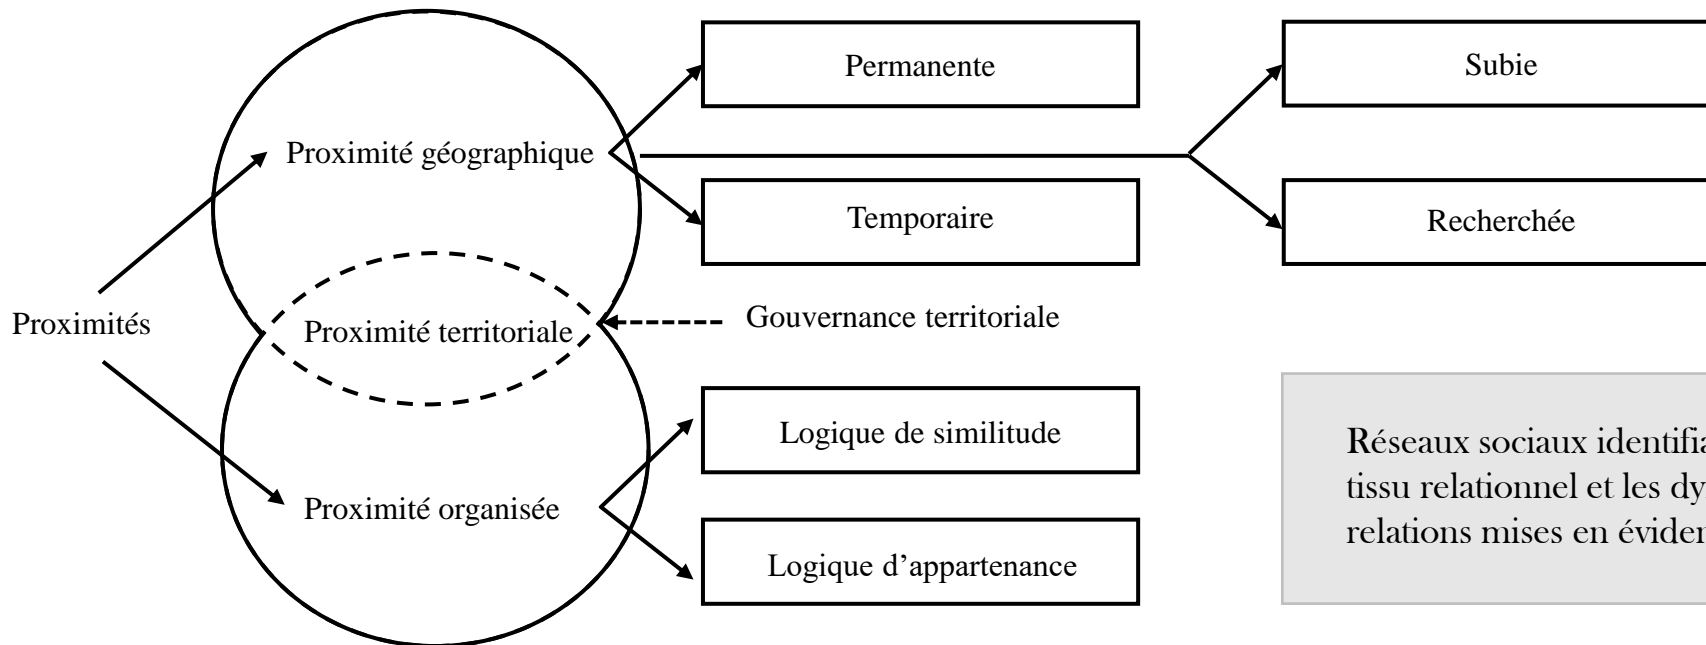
Permanente

Subie

Proximité géographique

Temporaire

Recherchée

Proximités

Proximité territoriale

Gouvernance territoriale

Logique de similitude

Proximité organisée

Logique d'appartenance

Réseaux sociaux identifia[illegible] tissu relationnel et les dy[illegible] relations mises en éviden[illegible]